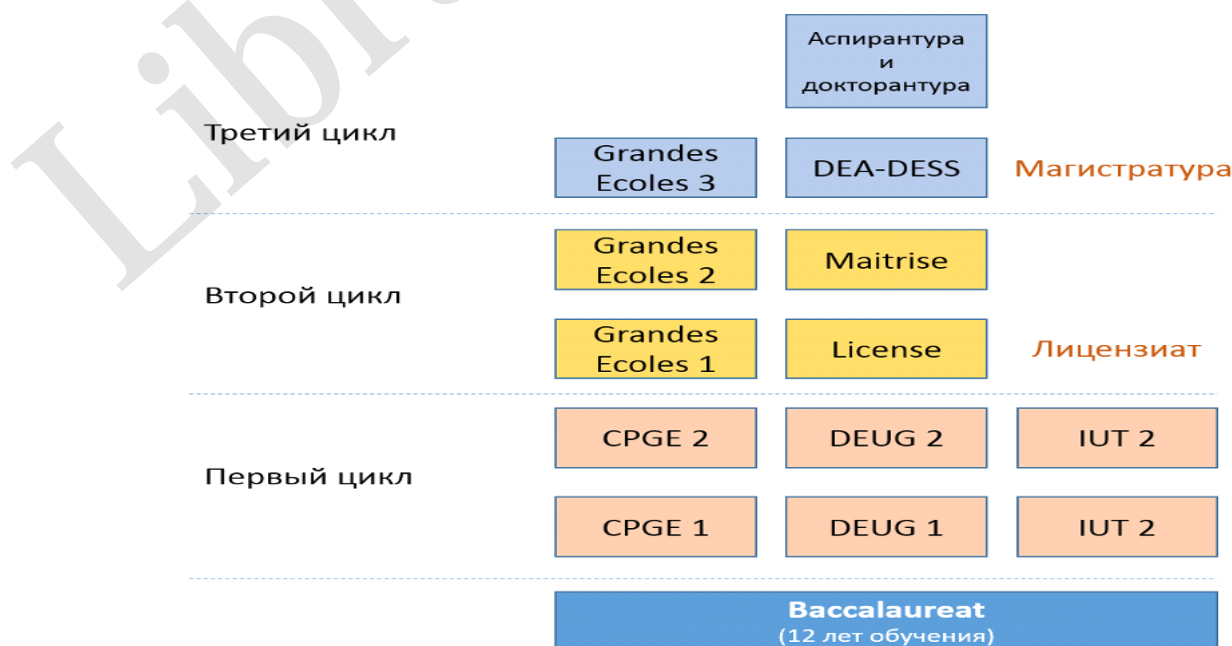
Libr

Аспирантура и докторантура

Третий цикл

Grandes Ecoles 3

DEA-DESS

Магистратура

Grandes Ecoles 2

Maitrise

Второй цикл

Grandes Ecoles 1

License

Лицензиат

CPGE 2

DEUG 2

IUT 2

Первый цикл

CPGE 1

DEUG 1

IUT 2

Baccalaureat
(12 лет обучения)